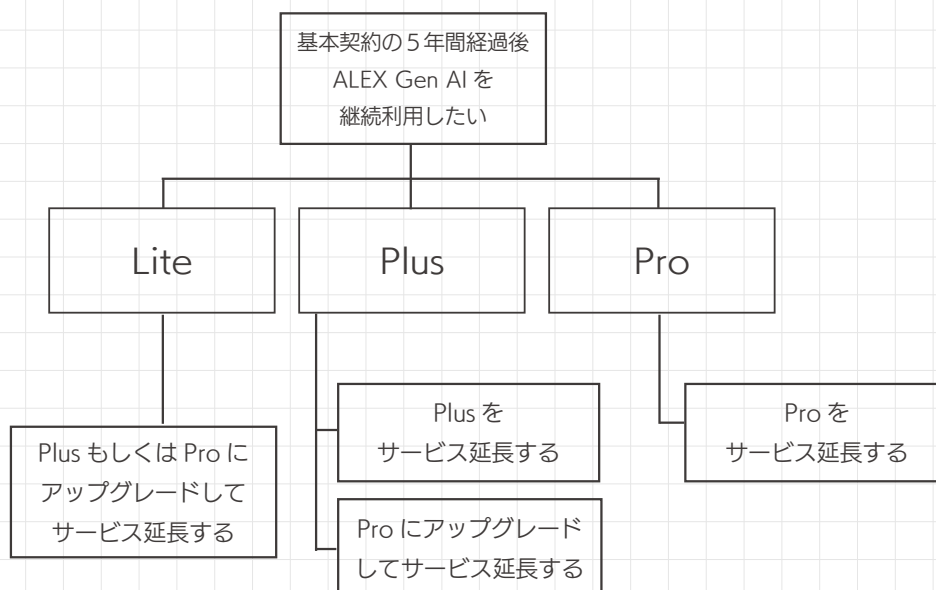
基本契約の５年間経過後
ALEX Gen AI を
継続利用したい

Lite

Plus

Pro

Plus もしくは Pro に
アップグレードして
サービス延長する

Plus を
サービス延長する

Pro にアップグレード
してサービス延長する

Pro を
サービス延長する